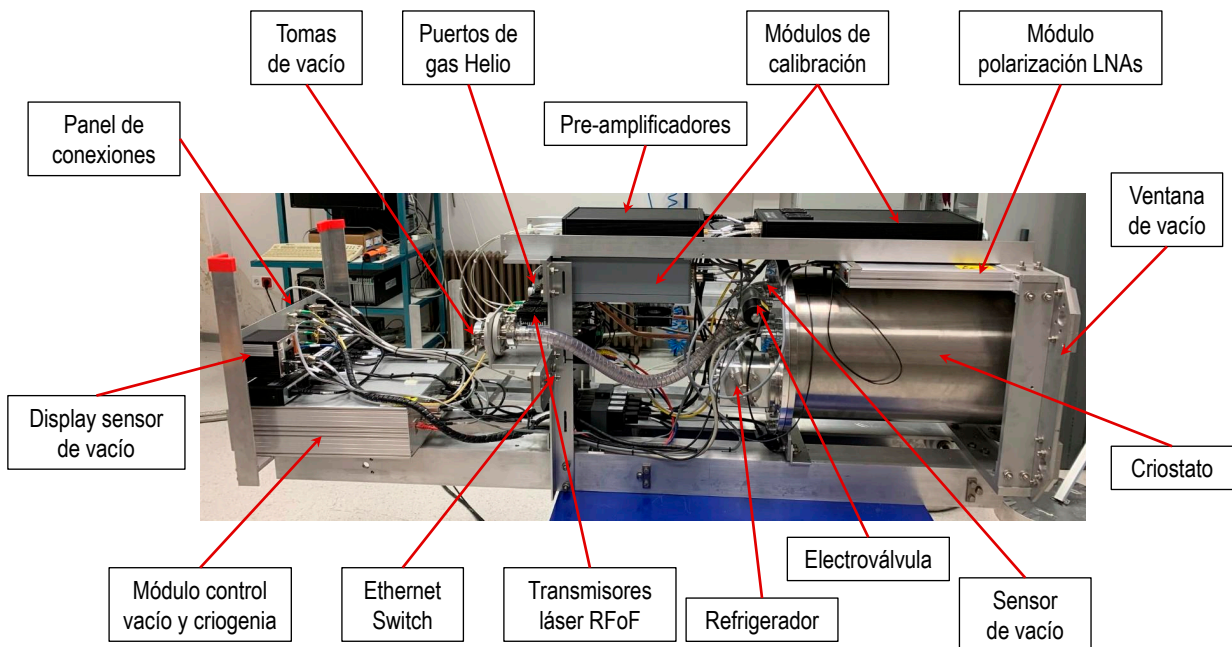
Tomas de vacío

Puertos de gas Helio

Módulos de calibración

Módulo polarización LNAs

Panel de conexiones

Pre-amplificadores

Ventana de vacío

Display sensor de vacío

Criostato

Electroválvula

Sensor de vacío

Módulo control vacío y criogenia

Ethernet Switch

Transmisores láser RFoF

Refrigerador